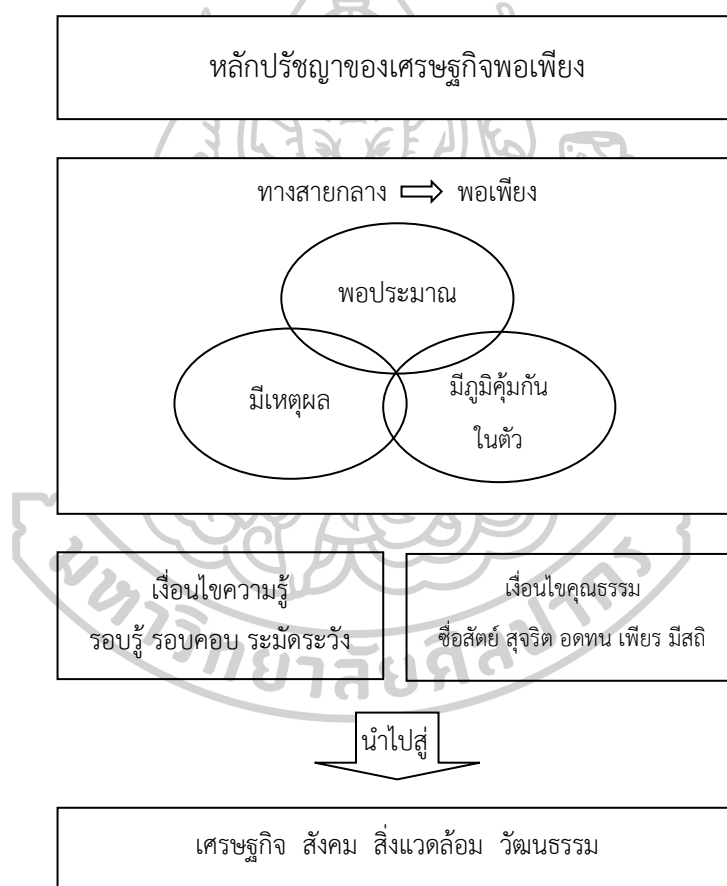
หลักปรัชญาของเศรษฐกิจพอเพียง

ทางสายกลาง ⟹ พอเพียง

พอประมาณ

มีเหตุผล

มีภูมิคุ้มกันในตัว

เงื่อนไขความรู้
รอบรู้ รอบคอบ ระมัดระวัง

เงื่อนไขคุณธรรม
ซื่อสัตย์ สุจริต อดทน เพียร มีสติ

นำไปสู่

เศรษฐกิจ สังคม สิ่งแวดล้อม วัฒนธรรม